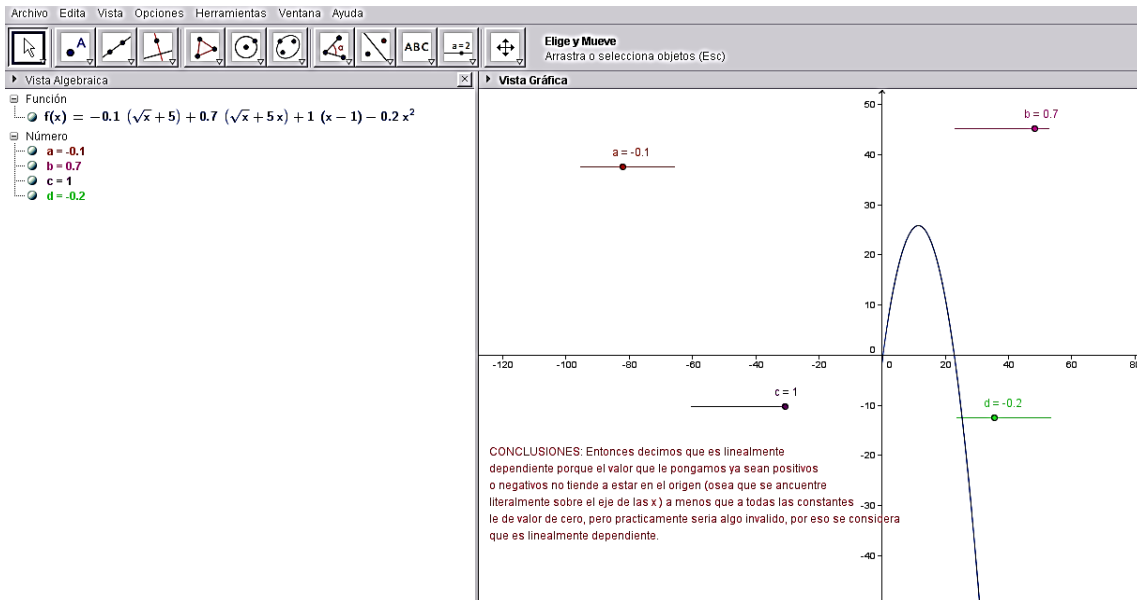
Archivo Edita Vista Opciones Herramientas Ventana Ayuda

ABC a=2

Elige y Mueve
Arrastra o selecciona objetos (Esc)

Vista Algebraica

Función
$f(x) = -0.1\ (\sqrt{x}+5) + 0.7\ (\sqrt{x}+5\,x) + 1\ (x-1) - 0.2\,x^2$
Número
a = -0.1
b = 0.7
c = 1
d = -0.2

Vista Gráfica

a = -0.1
b = 0.7
c = 1
d = -0.2

50
40
30
20
10
0
-10
-20
-30
-40
-120 -100 -80 -60 -40 -20 20 40 60 80

CONCLUSIONES: Entonces decimos que es linealmente dependiente porque el valor que le pongamos ya sean positivos o negativos no tiende a estar en el origen (osea que se ancuentre literalmente sobre el eje de las x ) a menos que a todas las constantes le de valor de cero, pero practicamente seria algo invalido, por eso se considera que es linealmente dependiente.